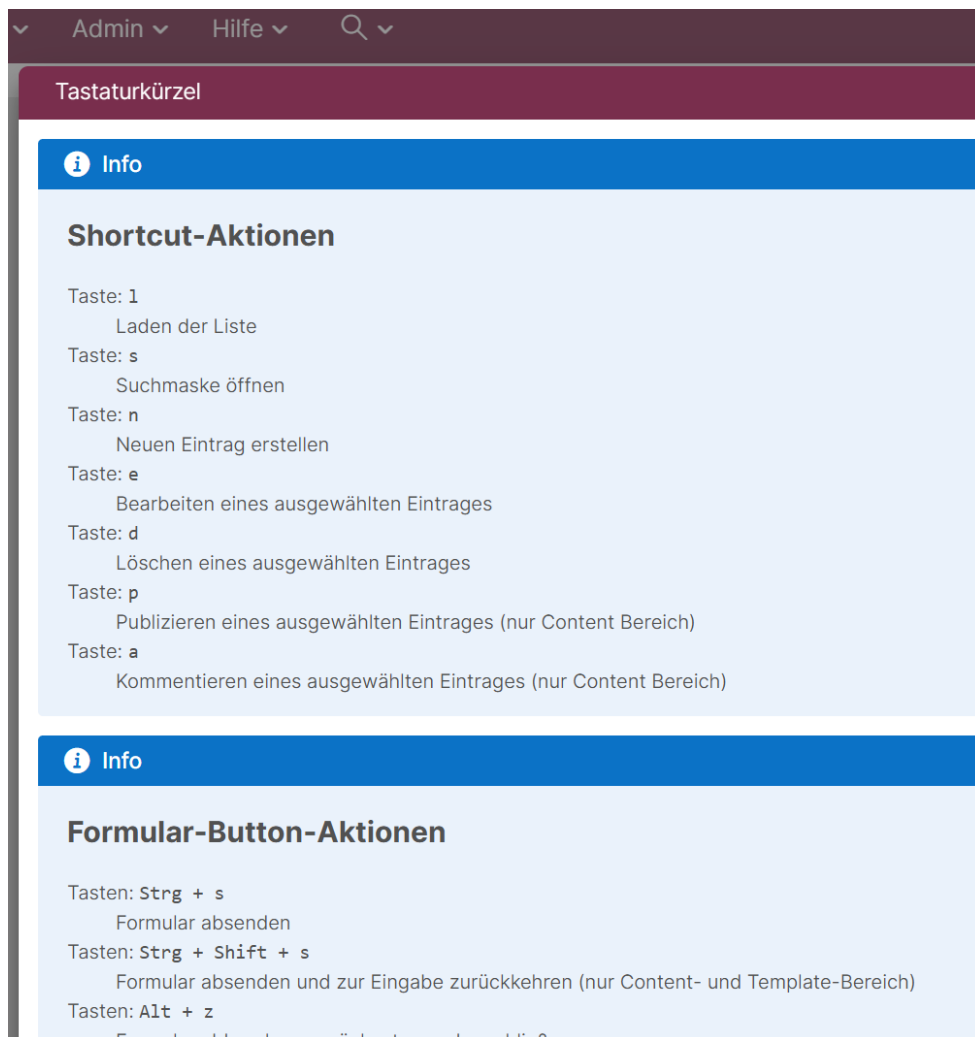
Admin Hilfe

Tastaturkürzel

Info

Shortcut-Aktionen

Taste: l
Laden der Liste
Taste: s
Suchmaske öffnen
Taste: n
Neuen Eintrag erstellen
Taste: e
Bearbeiten eines ausgewählten Eintrages
Taste: d
Löschen eines ausgewählten Eintrages
Taste: p
Publizieren eines ausgewählten Eintrages (nur Content Bereich)
Taste: a
Kommentieren eines ausgewählten Eintrages (nur Content Bereich)

Info

Formular-Button-Aktionen

Tasten: Strg + s
Formular absenden
Tasten: Strg + Shift + s
Formular absenden und zur Eingabe zurückkehren (nur Content- und Template-Bereich)
Tasten: Alt + z
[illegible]